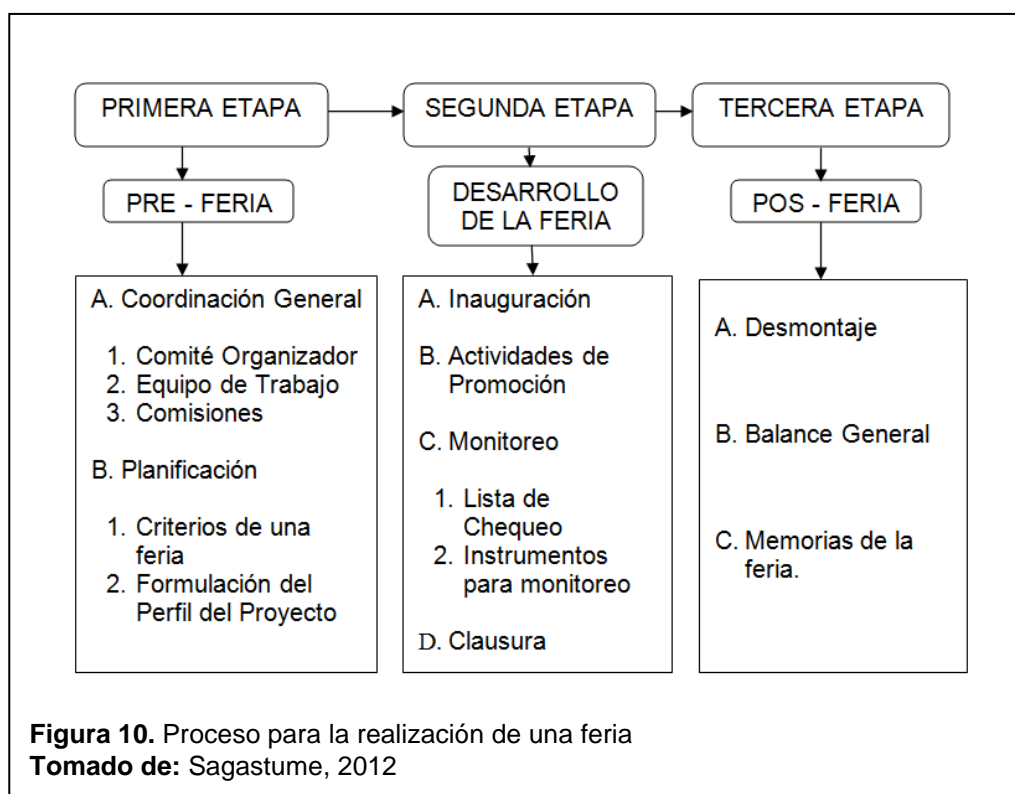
PRIMERA ETAPA

PRE - FERIA

A. Coordinación General

1. Comité Organizador
2. Equipo de Trabajo
3. Comisiones

B. Planificación

1. Criterios de una feria
2. Formulación del Perfil del Proyecto

SEGUNDA ETAPA

DESARROLLO DE LA FERIA

A. Inauguración

B. Actividades de Promoción

C. Monitoreo

1. Lista de Chequeo
2. Instrumentos para monitoreo

D. Clausura

TERCERA ETAPA

POS - FERIA

A. Desmontaje

B. Balance General

C. Memorias de la feria.

**Figura 10.** Proceso para la realización de una feria
**Tomado de:** Sagastume, 2012